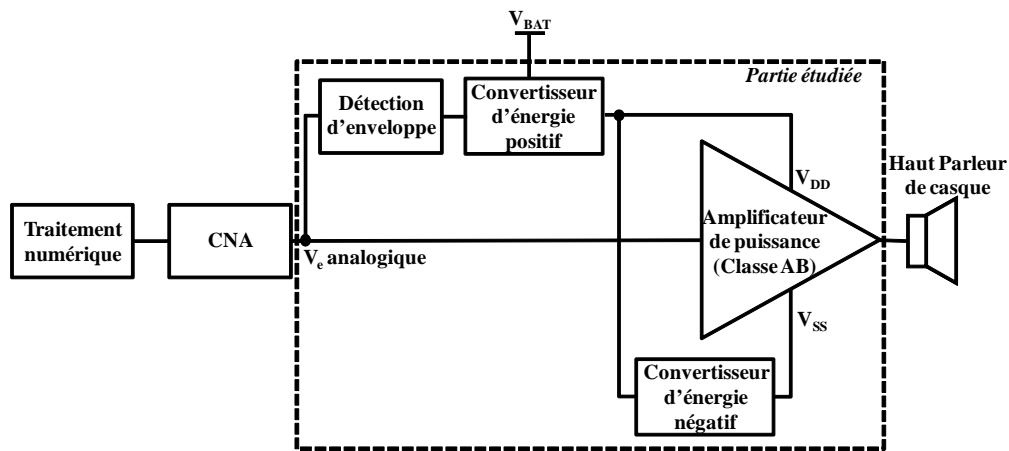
$V_{BAT}$

Partie étudiée

Détection d'enveloppe

Convertisseur d'énergie positif

$V_{DD}$

Haut Parleur de casque

Traitement numérique

CNA

$V_e$ analogique

Amplificateur de puissance (Classe AB)

$V_{SS}$

Convertisseur d'énergie négatif